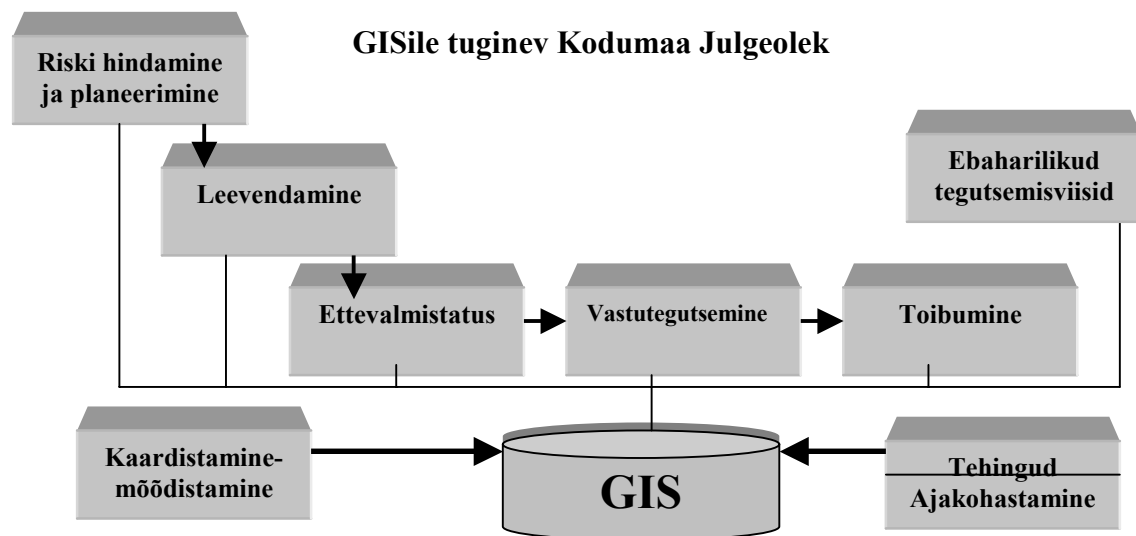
GISile tuginev Kodumaa Julgeolek

Riski hindamine ja planeerimine

Leevendamine

Ebaharilikud tegutsemisviisid

Ettevalmistatus

Vastutegutsemine

Toibumine

Kaardistamine-mõõdistamine

GIS

Tehingud
Ajakohastamine